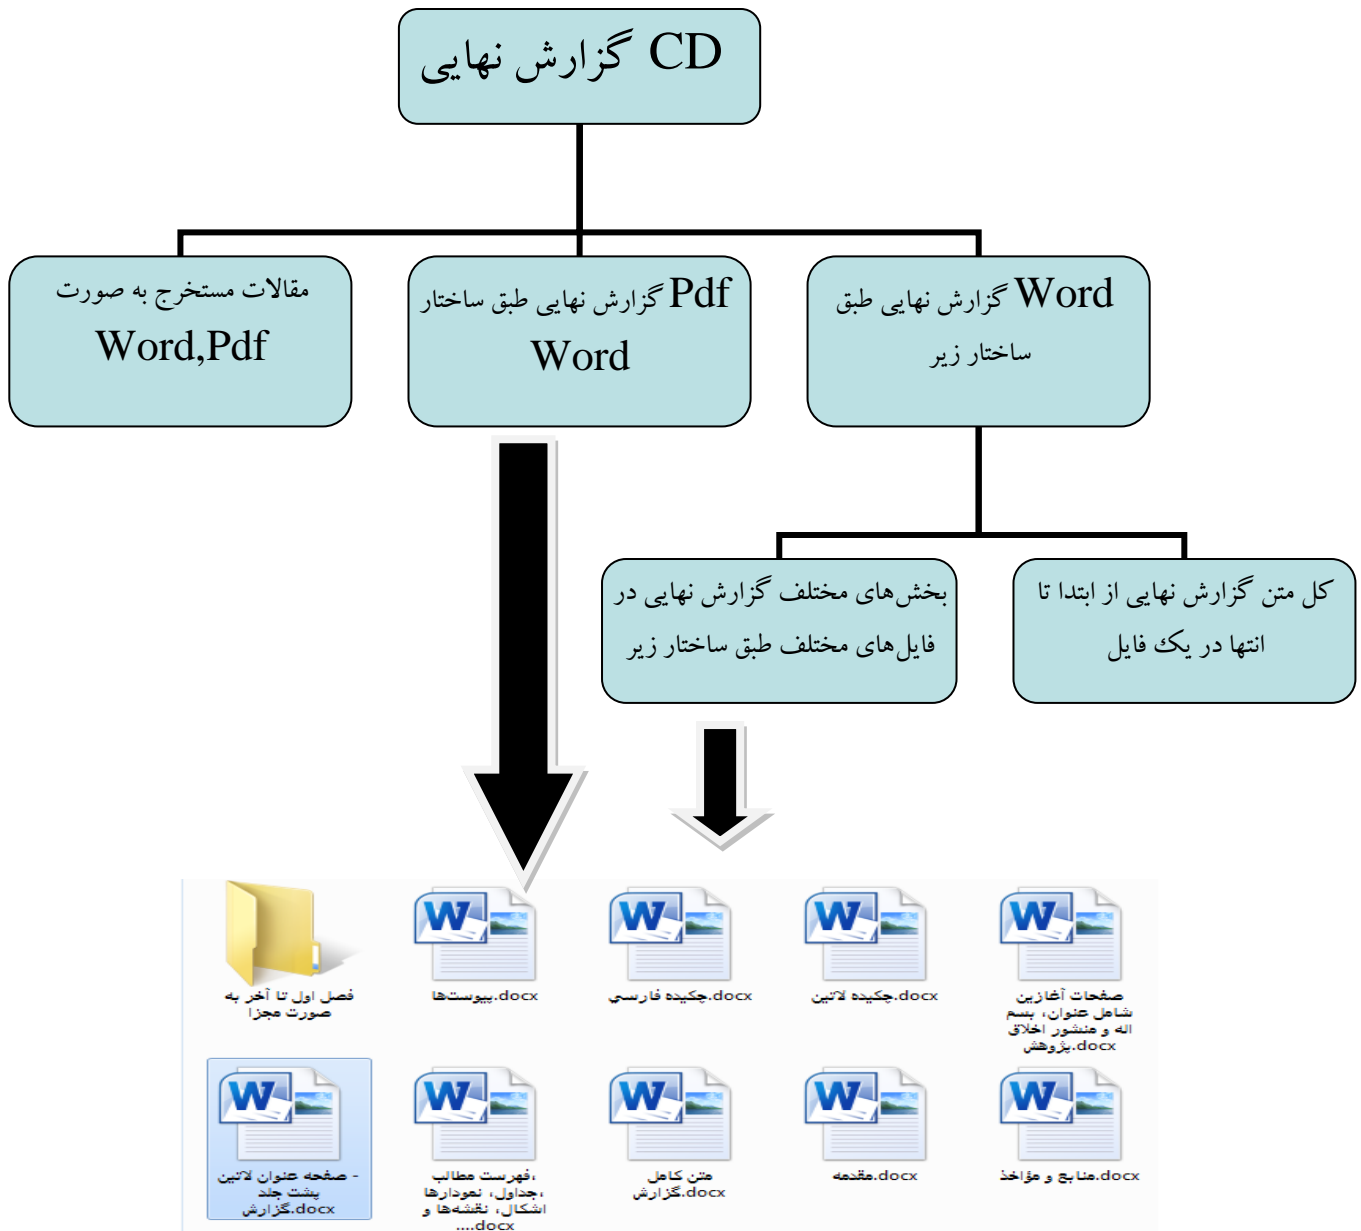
CD گزارش نهایی

Word گزارش نهایی طبق ساختار زیر

Pdf گزارش نهایی طبق ساختار Word

مقالات مستخرج به صورت Word,Pdf

کل متن گزارش نهایی از ابتدا تا انتها در یک فایل

بخش‌های مختلف گزارش نهایی در فایل‌های مختلف طبق ساختار زیر

صفحات آغازین شامل عنوان، بسم اله و منشور اخلاق پژوهش.docx

چکیده لاتین.docx

چکیده فارسی.docx

پیوست‌ها.docx

فصل اول تا آخر به صورت مجزا

منابع و مؤاخذ.docx

مقدمه.docx

متن کامل گزارش.docx

فهرست مطالب، جداول، نمودارها، اشکال، نقشه‌ها و ....docx

صفحه عنوان لاتین - پشت جلد گزارش.docx